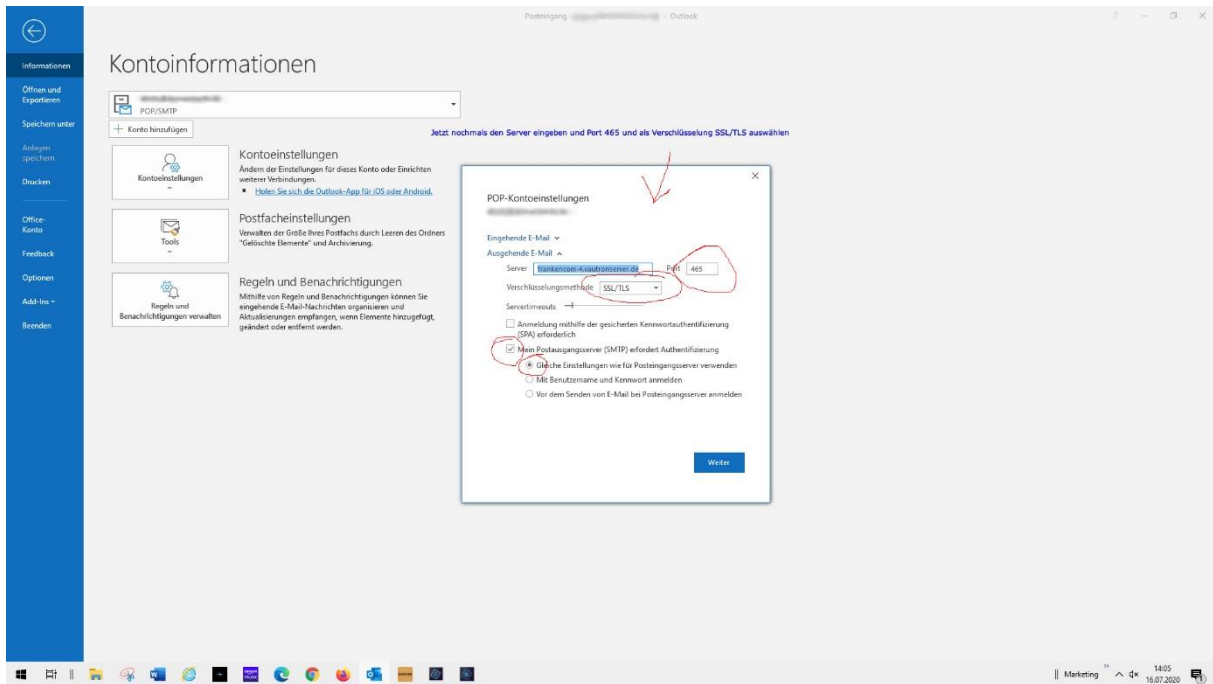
Posteingang - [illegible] - Outlook

Informationen
Öffnen und Exportieren
Speichern unter
Anlagen speichern
Drucken
Office-Konto
Feedback
Optionen
Add-Ins
Beenden

Kontoinformationen

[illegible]
POP/SMTP

+ Konto hinzufügen

Jetzt nochmals den Server eingeben und Port 465 und als Verschlüsselung SSL/TLS auswählen

Kontoeinstellungen
Kontoeinstellungen
Ändern der Einstellungen für dieses Konto oder Einrichten weiterer Verbindungen.
Holen Sie sich die Outlook-App für iOS oder Android.

Tools
Postfacheinstellungen
Verwalten der Größe Ihres Postfachs durch Leeren des Ordners "Gelöschte Elemente" und Archivierung.

Regeln und Benachrichtigungen verwalten
Regeln und Benachrichtigungen
Mithilfe von Regeln und Benachrichtigungen können Sie eingehende E-Mail-Nachrichten organisieren und Aktualisierungen empfangen, wenn Elemente hinzugefügt, geändert oder entfernt werden.

POP-Kontoeinstellungen
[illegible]

Eingehende E-Mail
Ausgehende E-Mail
Server frankencom-4.vautronserver.de Port 465
Verschlüsselungsmethode SSL/TLS
Servertimeouts
Anmeldung mithilfe der gesicherten Kennwortauthentifizierung (SPA) erforderlich
Mein Postausgangsserver (SMTP) erfordert Authentifizierung
Gleiche Einstellungen wie für Posteingangsserver verwenden
Mit Benutzername und Kennwort anmelden
Vor dem Senden von E-Mail bei Posteingangsserver anmelden

Weiter

Marketing 14:05 16.07.2020